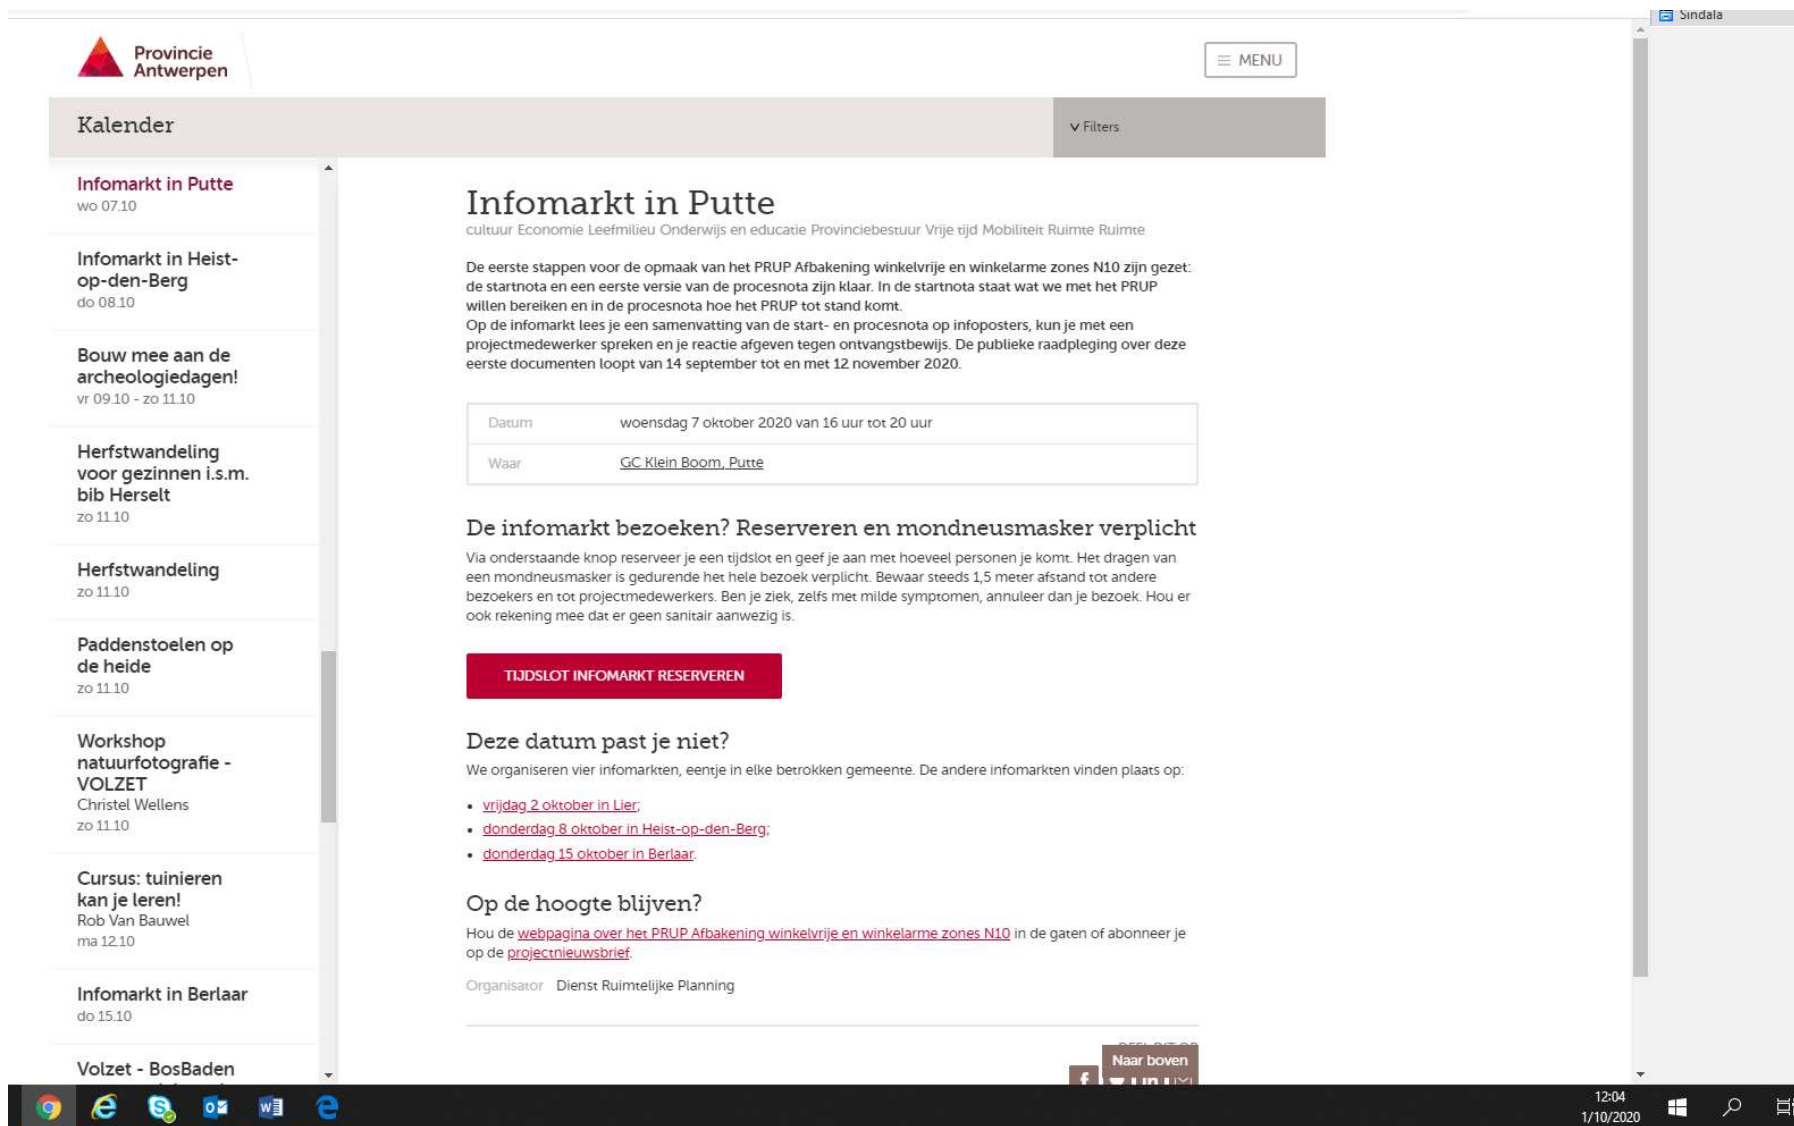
Sindala

Provincie Antwerpen

≡ MENU

Kalender

∨ Filters

Infomarkt in Putte
wo 07.10

Infomarkt in Heist-op-den-Berg
do 08.10

Bouw mee aan de archeologiedagen!
vr 09.10 - zo 11.10

Herfstwandeling voor gezinnen i.s.m. bib Herselt
zo 11.10

Herfstwandeling
zo 11.10

Paddenstoelen op de heide
zo 11.10

Workshop natuurfotografie - VOLZET
Christel Wellens
zo 11.10

Cursus: tuinieren kan je leren!
Rob Van Bauwel
ma 12.10

Infomarkt in Berlaar
do 15.10

Volzet - BosBaden

Infomarkt in Putte
cultuur Economie Leefmilieu Onderwijs en educatie Provinciebestuur Vrije tijd Mobiliteit Ruimte Ruimte

De eerste stappen voor de opmaak van het PRUP Afbakening winkelvrije en winkelarme zones N10 zijn gezet: de startnota en een eerste versie van de procesnota zijn klaar. In de startnota staat wat we met het PRUP willen bereiken en in de procesnota hoe het PRUP tot stand komt.
Op de infomarkt lees je een samenvatting van de start- en procesnota op infoposters, kun je met een projectmedewerker spreken en je reactie afgeven tegen ontvangstbewijs. De publieke raadpleging over deze eerste documenten loopt van 14 september tot en met 12 november 2020.

| Datum | woensdag 7 oktober 2020 van 16 uur tot 20 uur |
|---|---|
| Waar | GC Klein Boom, Putte |

De infomarkt bezoeken? Reserveren en mondneusmasker verplicht
Via onderstaande knop reserveer je een tijdslot en geef je aan met hoeveel personen je komt. Het dragen van een mondneusmasker is gedurende het hele bezoek verplicht. Bewaar steeds 1,5 meter afstand tot andere bezoekers en tot projectmedewerkers. Ben je ziek, zelfs met milde symptomen, annuleer dan je bezoek. Hou er ook rekening mee dat er geen sanitair aanwezig is.

TIJDSLOT INFOMARKT RESERVEREN

Deze datum past je niet?
We organiseren vier infomarkten, eentje in elke betrokken gemeente. De andere infomarkten vinden plaats op:
• vrijdag 2 oktober in Lier;
• donderdag 8 oktober in Heist-op-den-Berg;
• donderdag 15 oktober in Berlaar.

Op de hoogte blijven?
Hou de webpagina over het PRUP Afbakening winkelvrije en winkelarme zones N10 in de gaten of abonneer je op de projectnieuwsbrief.

Organisator Dienst Ruimtelijke Planning

Naar boven

12:04
1/10/2020